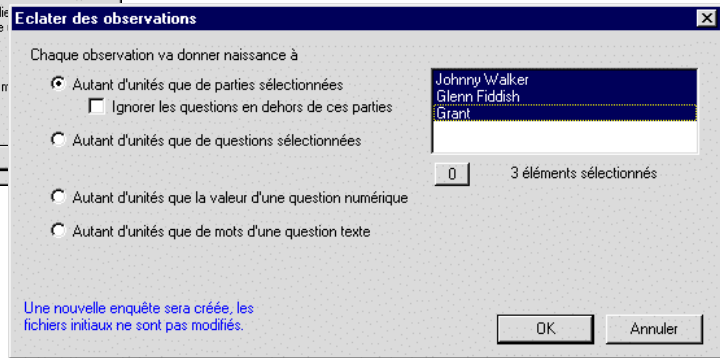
Eclater des observations

Chaque observation va donner naissance à

Autant d'unités que de parties sélectionnées

Ignorer les questions en dehors de ces parties

Autant d'unités que de questions sélectionnées

Autant d'unités que la valeur d'une question numérique

Autant d'unités que de mots d'une question texte

Johnny Walker
Glenn Fiddish
Grant

0

3 éléments sélectionnés

Une nouvelle enquête sera créée, les fichiers initiaux ne sont pas modifiés.

OK

Annuler